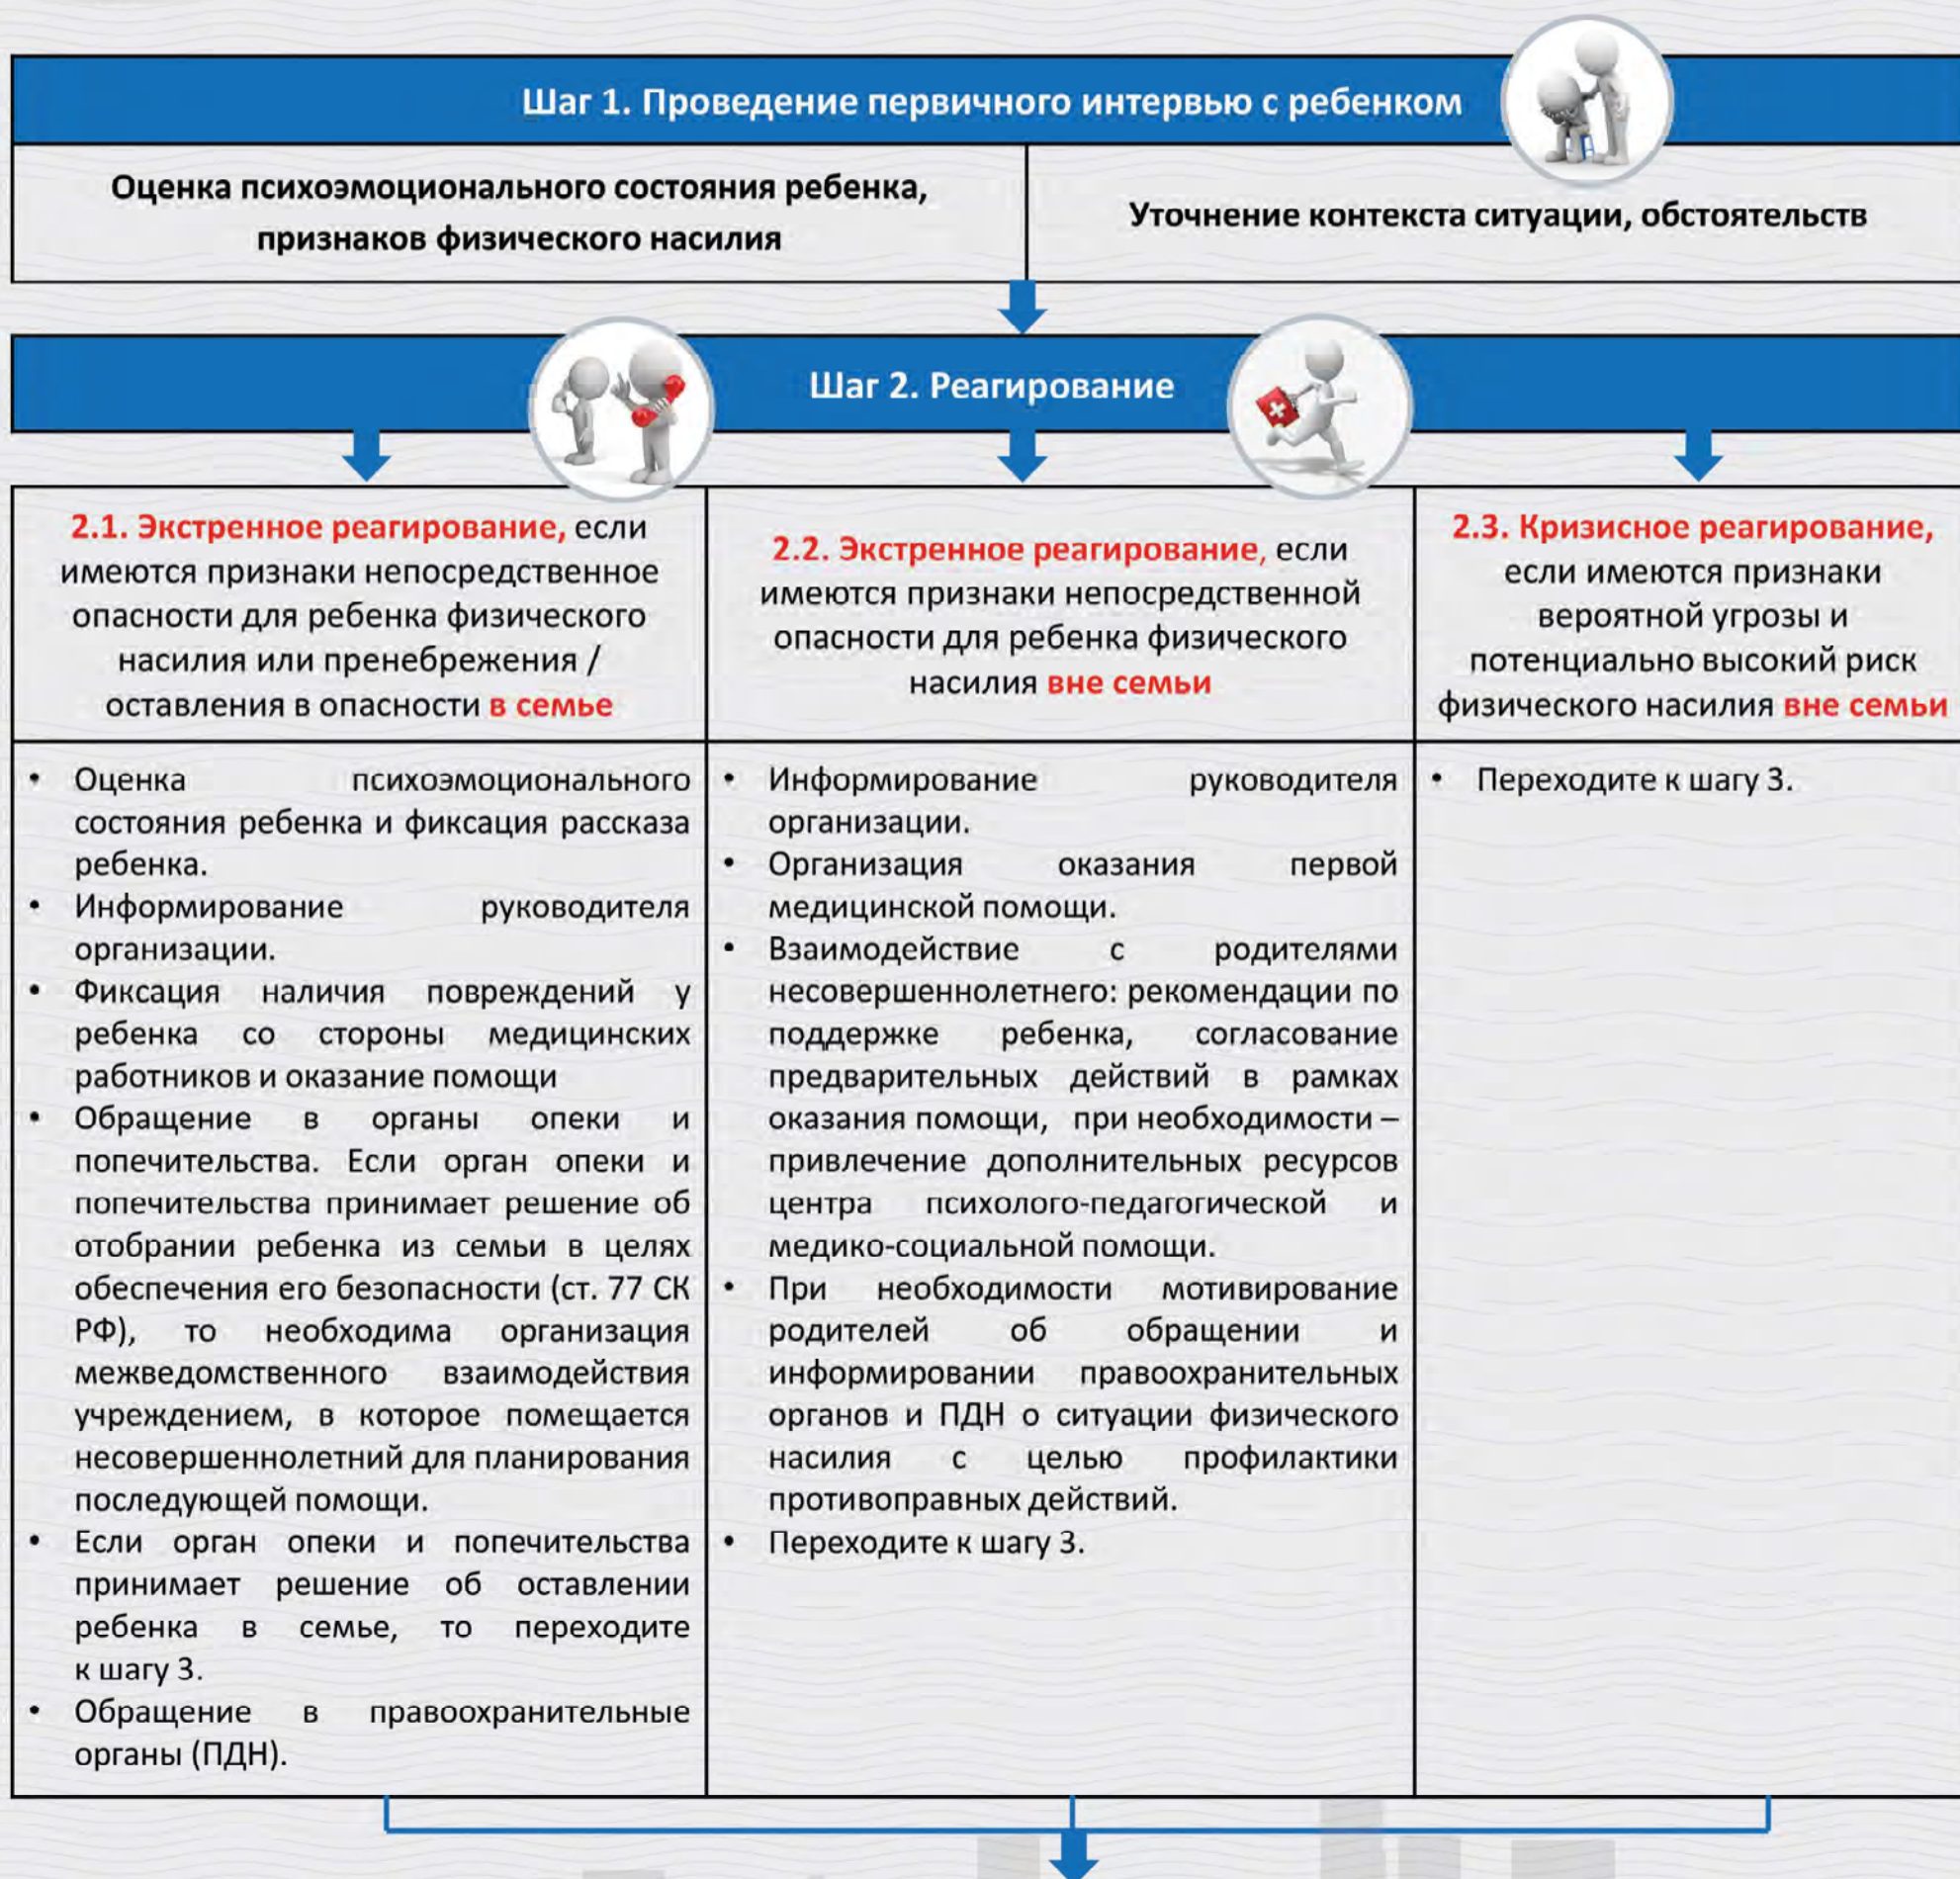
Шаг 1. Проведение первичного интервью с ребенком

| Оценка психоэмоционального состояния ребенка, признаков физического насилия | Уточнение контекста ситуации, обстоятельств |
|---|---|

Шаг 2. Реагирование

| 2.1. Экстренное реагирование, если имеются признаки непосредственное опасности для ребенка физического насилия или пренебрежения / оставления в опасности в семье | 2.2. Экстренное реагирование, если имеются признаки непосредственной опасности для ребенка физического насилия вне семьи | 2.3. Кризисное реагирование, если имеются признаки вероятной угрозы и потенциально высокий риск физического насилия вне семьи |
|---|---|---|
| • Оценка психоэмоционального состояния ребенка и фиксация рассказа ребенка. • Информирование руководителя организации. • Фиксация наличия повреждений у ребенка со стороны медицинских работников и оказание помощи • Обращение в органы опеки и попечительства. Если орган опеки и попечительства принимает решение об отобрании ребенка из семьи в целях обеспечения его безопасности (ст. 77 СК РФ), то необходима организация межведомственного взаимодействия учреждением, в которое помещается несовершеннолетний для планирования последующей помощи. • Если орган опеки и попечительства принимает решение об оставлении ребенка в семье, то переходите к шагу 3. • Обращение в правоохранительные органы (ПДН). | • Информирование руководителя организации. • Организация оказания первой медицинской помощи. • Взаимодействие с родителями несовершеннолетнего: рекомендации по поддержке ребенка, согласование предварительных действий в рамках оказания помощи, при необходимости – привлечение дополнительных ресурсов центра психолого-педагогической и медико-социальной помощи. • При необходимости мотивирование родителей об обращении и информировании правоохранительных органов и ПДН о ситуации физического насилия с целью профилактики противоправных действий. • Переходите к шагу 3. | • Переходите к шагу 3. |